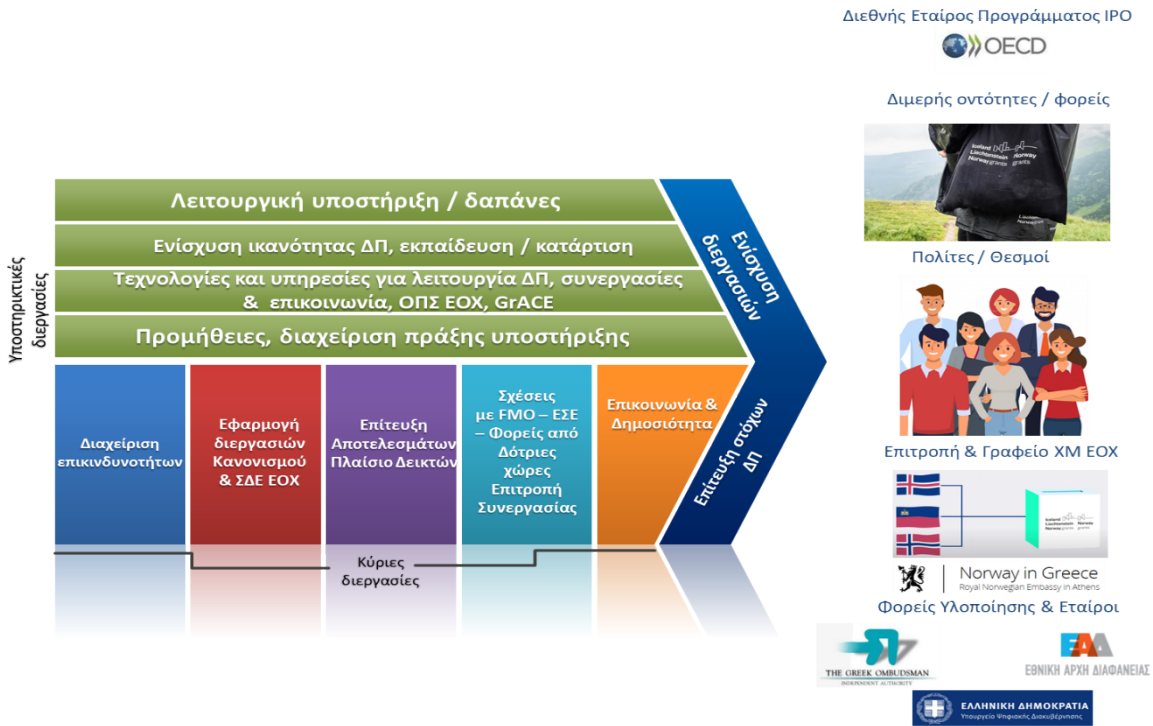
Διεθνής Εταίρος Προγράμματος IPO

OECD

Διμερής οντότητες / φορείς

Iceland Liechtenstein Norway Norway grants

Λειτουργική υποστήριξη / δαπάνες

Ενίσχυση ικανότητας ΔΠ, εκπαίδευση / κατάρτιση

Τεχνολογίες και υπηρεσίες για λειτουργία ΔΠ, συνεργασίες & επικοινωνία, ΟΠΣ ΕΟΧ, GrACE

Προμήθειες, διαχείριση πράξης υποστήριξης

Υποστηρικτικές διεργασίες

Ενίσχυση διεργασιών

Διαχείριση επικινδυνοτήτων

Εφαρμογή διεργασιών Κανονισμού & ΣΔΕ ΕΟΧ

Επίτευξη Αποτελεσμάτων Πλαίσιο Δεικτών

Σχέσεις με FMO – ΕΣΕ – Φορείς από Δότριες χώρες Επιτροπή Συνεργασίας

Επικοινωνία & Δημοσιότητα

Επίτευξη στόχων ΔΠ

Κύριες διεργασίες

Πολίτες / Θεσμοί

Επιτροπή & Γραφείο ΧΜ ΕΟΧ

Iceland Liechtenstein Norway Norway grants

Norway in Greece
Royal Norwegian Embassy in Athens

Φορείς Υλοποίησης & Εταίροι

THE GREEK OMBUDSMAN
INDEPENDENT AUTHORITY

ΕΑΔ
ΕΘΝΙΚΗ ΑΡΧΗ ΔΙΑΦΑΝΕΙΑΣ

ΕΛΛΗΝΙΚΗ ΔΗΜΟΚΡΑΤΙΑ
Υπουργείο Ψηφιακής Διακυβέρνησης